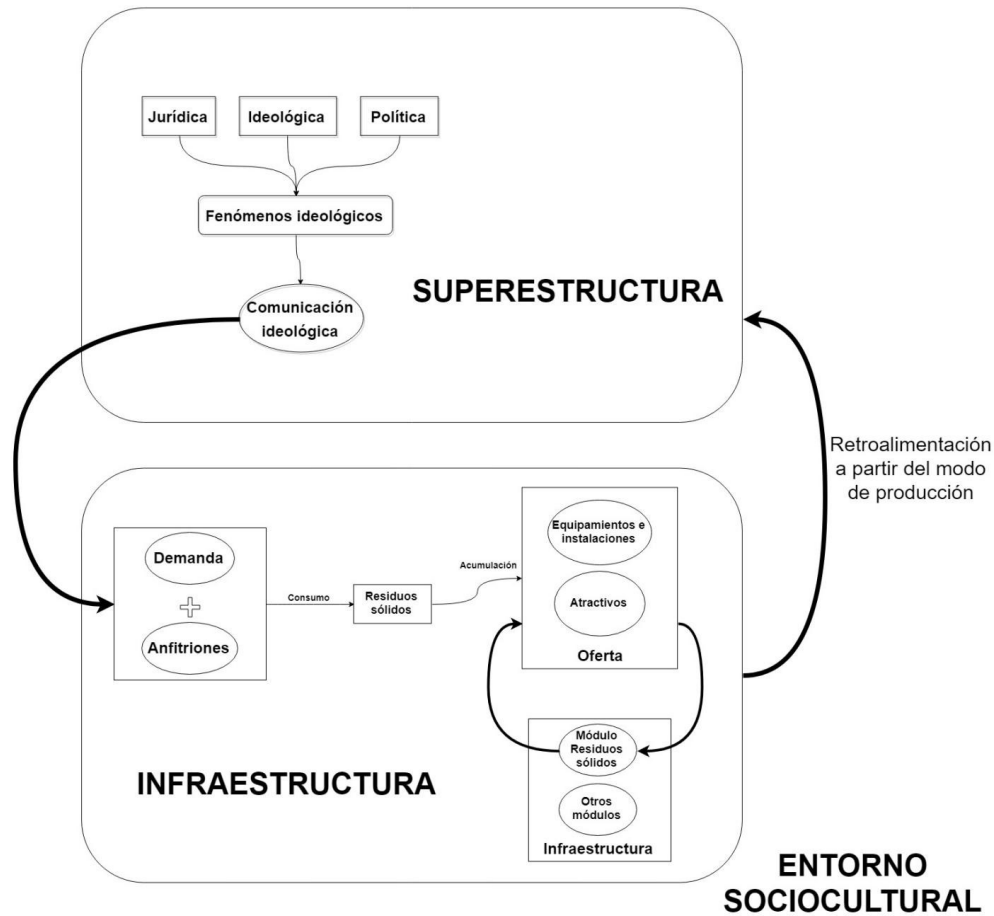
Jurídica

Ideológica

Política

Fenómenos ideológicos

Comunicación ideológica

SUPERESTRUCTURA

Retroalimentación a partir del modo de producción

Demanda

Anfitriones

Consumo

Residuos sólidos

Acumulación

Equipamientos e instalaciones

Atractivos

Oferta

Módulo Residuos sólidos

Otros módulos

Infraestructura

INFRAESTRUCTURA

ENTORNO SOCIOCULTURAL